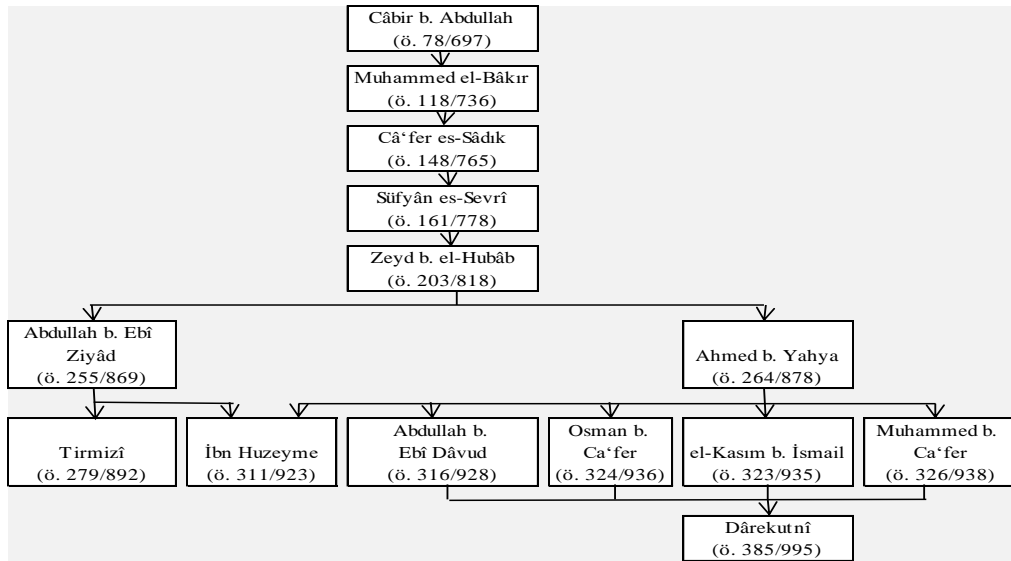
Câbir b. Abdullah
(ö. 78/697)

Muhammed el-Bâkır
(ö. 118/736)

Câ'fer es-Sâdık
(ö. 148/765)

Süfyân es-Sevrî
(ö. 161/778)

Zeyd b. el-Hubâb
(ö. 203/818)

Abdullah b. Ebî Ziyâd
(ö. 255/869)

Ahmed b. Yahya
(ö. 264/878)

Tirmizî
(ö. 279/892)

İbn Huzeyme
(ö. 311/923)

Abdullah b. Ebî Dâvud
(ö. 316/928)

Osman b. Ca'fer
(ö. 324/936)

el-Kasım b. İsmail
(ö. 323/935)

Muhammed b. Ca'fer
(ö. 326/938)

Dârekutnî
(ö. 385/995)